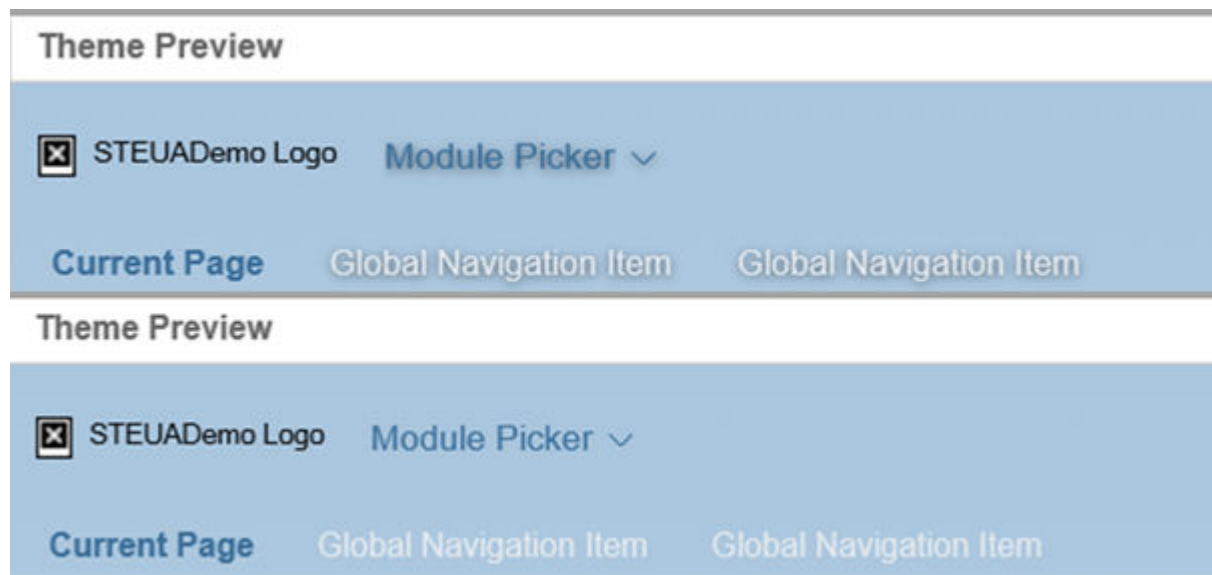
Theme Preview

STEUADemo Logo Module Picker ∨

Current Page Global Navigation Item Global Navigation Item

Theme Preview

STEUADemo Logo Module Picker ∨

Current Page Global Navigation Item Global Navigation Item